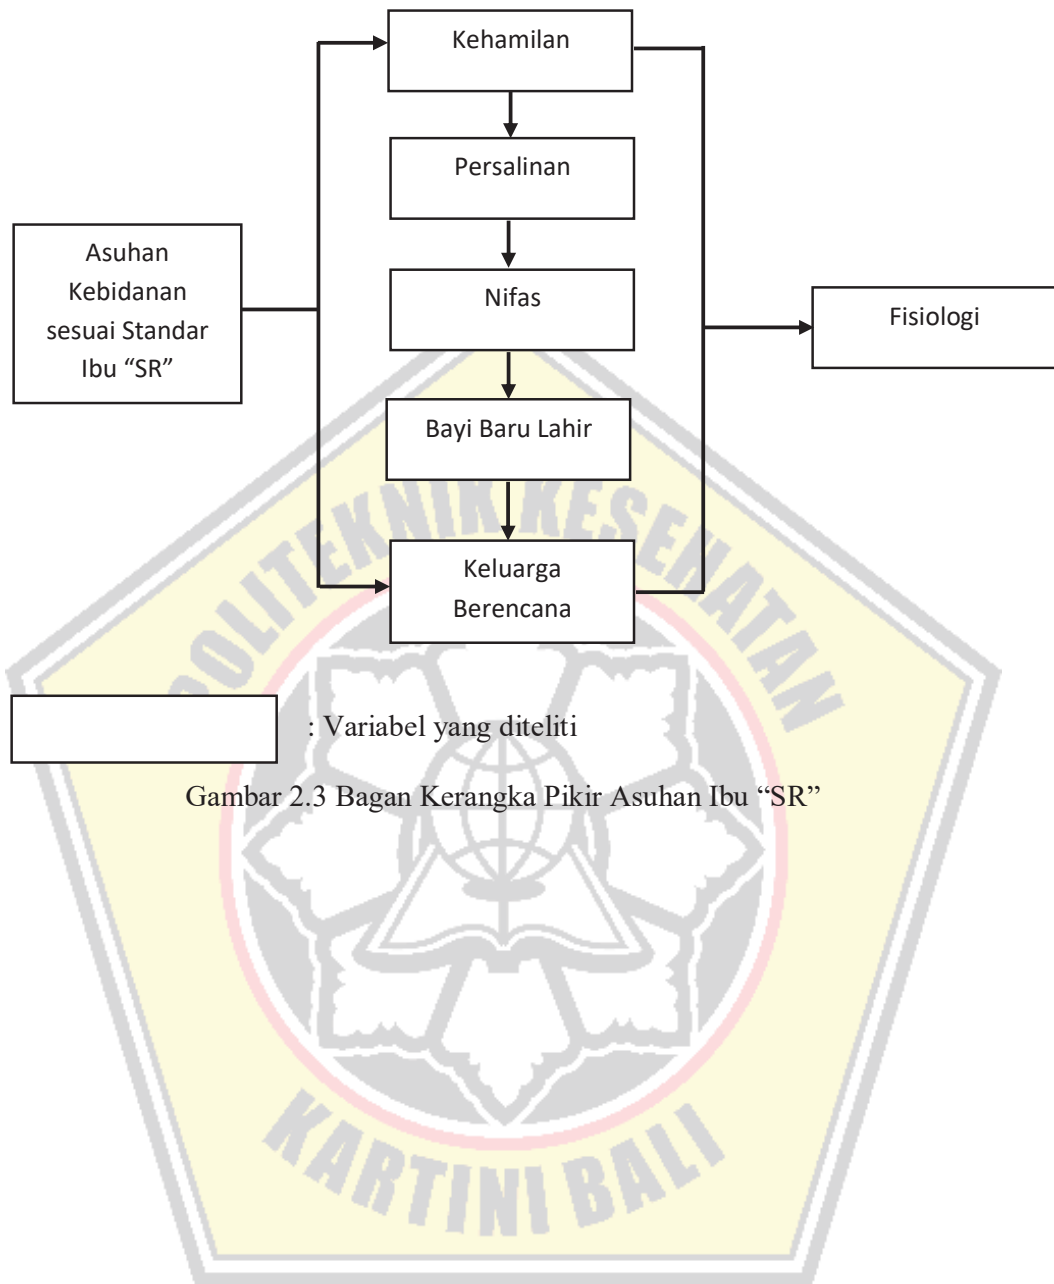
Kehamilan

Persalinan

Asuhan Kebidanan sesuai Standar Ibu “SR”

Nifas

Fisiologi

Bayi Baru Lahir

Keluarga Berencana

: Variabel yang diteliti

Gambar 2.3 Bagan Kerangka Pikir Asuhan Ibu “SR”

POLITEKNIK KESEHATAN

KARTINI BALI